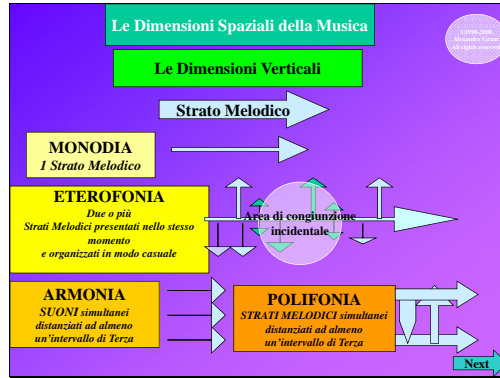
Le Dimensioni Spaziali della Musica

©1998-2008 Alexander Grant All rights reserved

Le Dimensioni Verticali

Strato Melodico

MONODIA
1 Strato Melodico

ETEROFONIA
Due o più Strati Melodici presentati nello stesso momento e organizzati in modo casuale

Area di congiunzione incidentale

ARMONIA
SUONI simultanei distanziati ad almeno un'intervallo di Terza

POLIFONIA
STRATI MELODICI simultanei distanziati ad almeno un'intervallo di Terza

Next